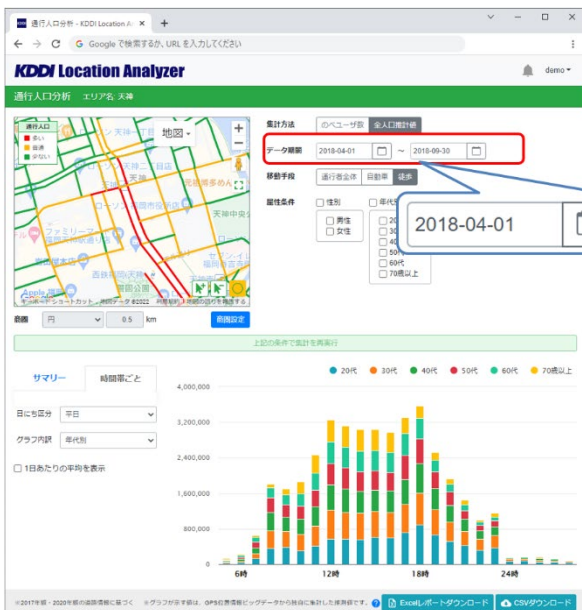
通行人口分析 - KDDI Location A ×
+
Google で検索するか、URL を入力してください
KDDI Location Analyzer
demo
通行人口分析 エリア名 天神
通行人口
多い
普通
少ない
地図
天神一丁目
天神二丁目
天神中央
ファミリーマート
西鉄福岡
集計方法
のベユーザ数
全人口推計値
データ期間
2018-04-01
~
2018-09-30
2018-04-01
移動手段
通行者全体
自動車
徒歩
属性条件
性別
男性
女性
年代
20代
30代
40代
50代
60代
70歳以上
範囲
円
0.5
km
範囲設定
上記の条件で集計を再実行
サマリー
時間帯ごと
日にち区分
平日
グラフ内訳
年代別
1日あたりの平均を表示
20代
30代
40代
50代
60代
70歳以上
4,000,000
3,200,000
2,400,000
1,600,000
800,000
0
6時
12時
18時
24時
※2017年版・2020年版の道路情報に基づく ※グラフが示す値は、GPS位置情報ビッグデータから独自に集計した推測値です。
Excelレポートダウンロード
CSVダウンロード